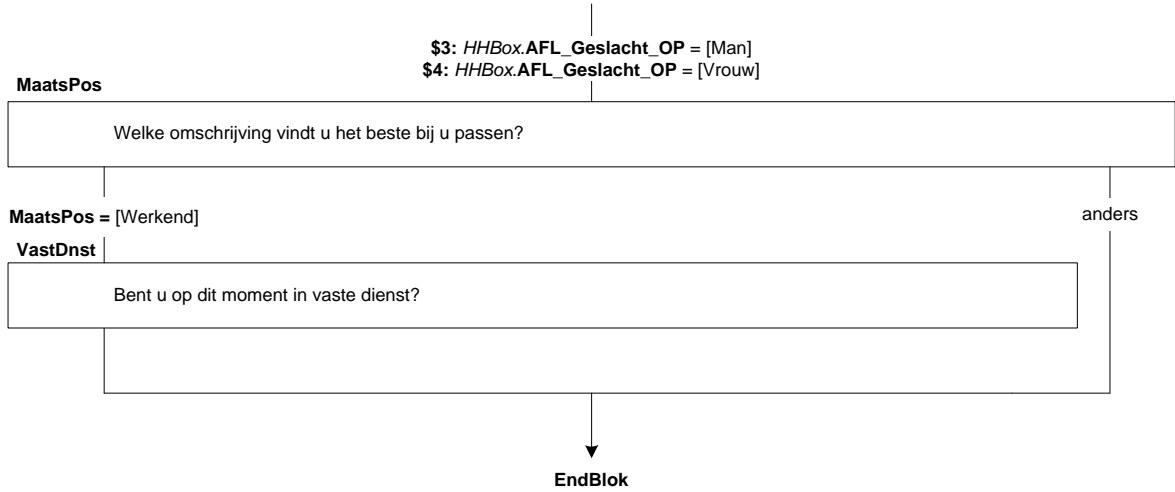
**$3:** *HHBox.*AFL_Geslacht_OP = [Man]
**$4:** *HHBox.*AFL_Geslacht_OP = [Vrouw]

**MaatsPos**

Welke omschrijving vindt u het beste bij u passen?

**MaatsPos =** [Werkend]

anders

**VastDnst**

Bent u op dit moment in vaste dienst?

**EndBlok**